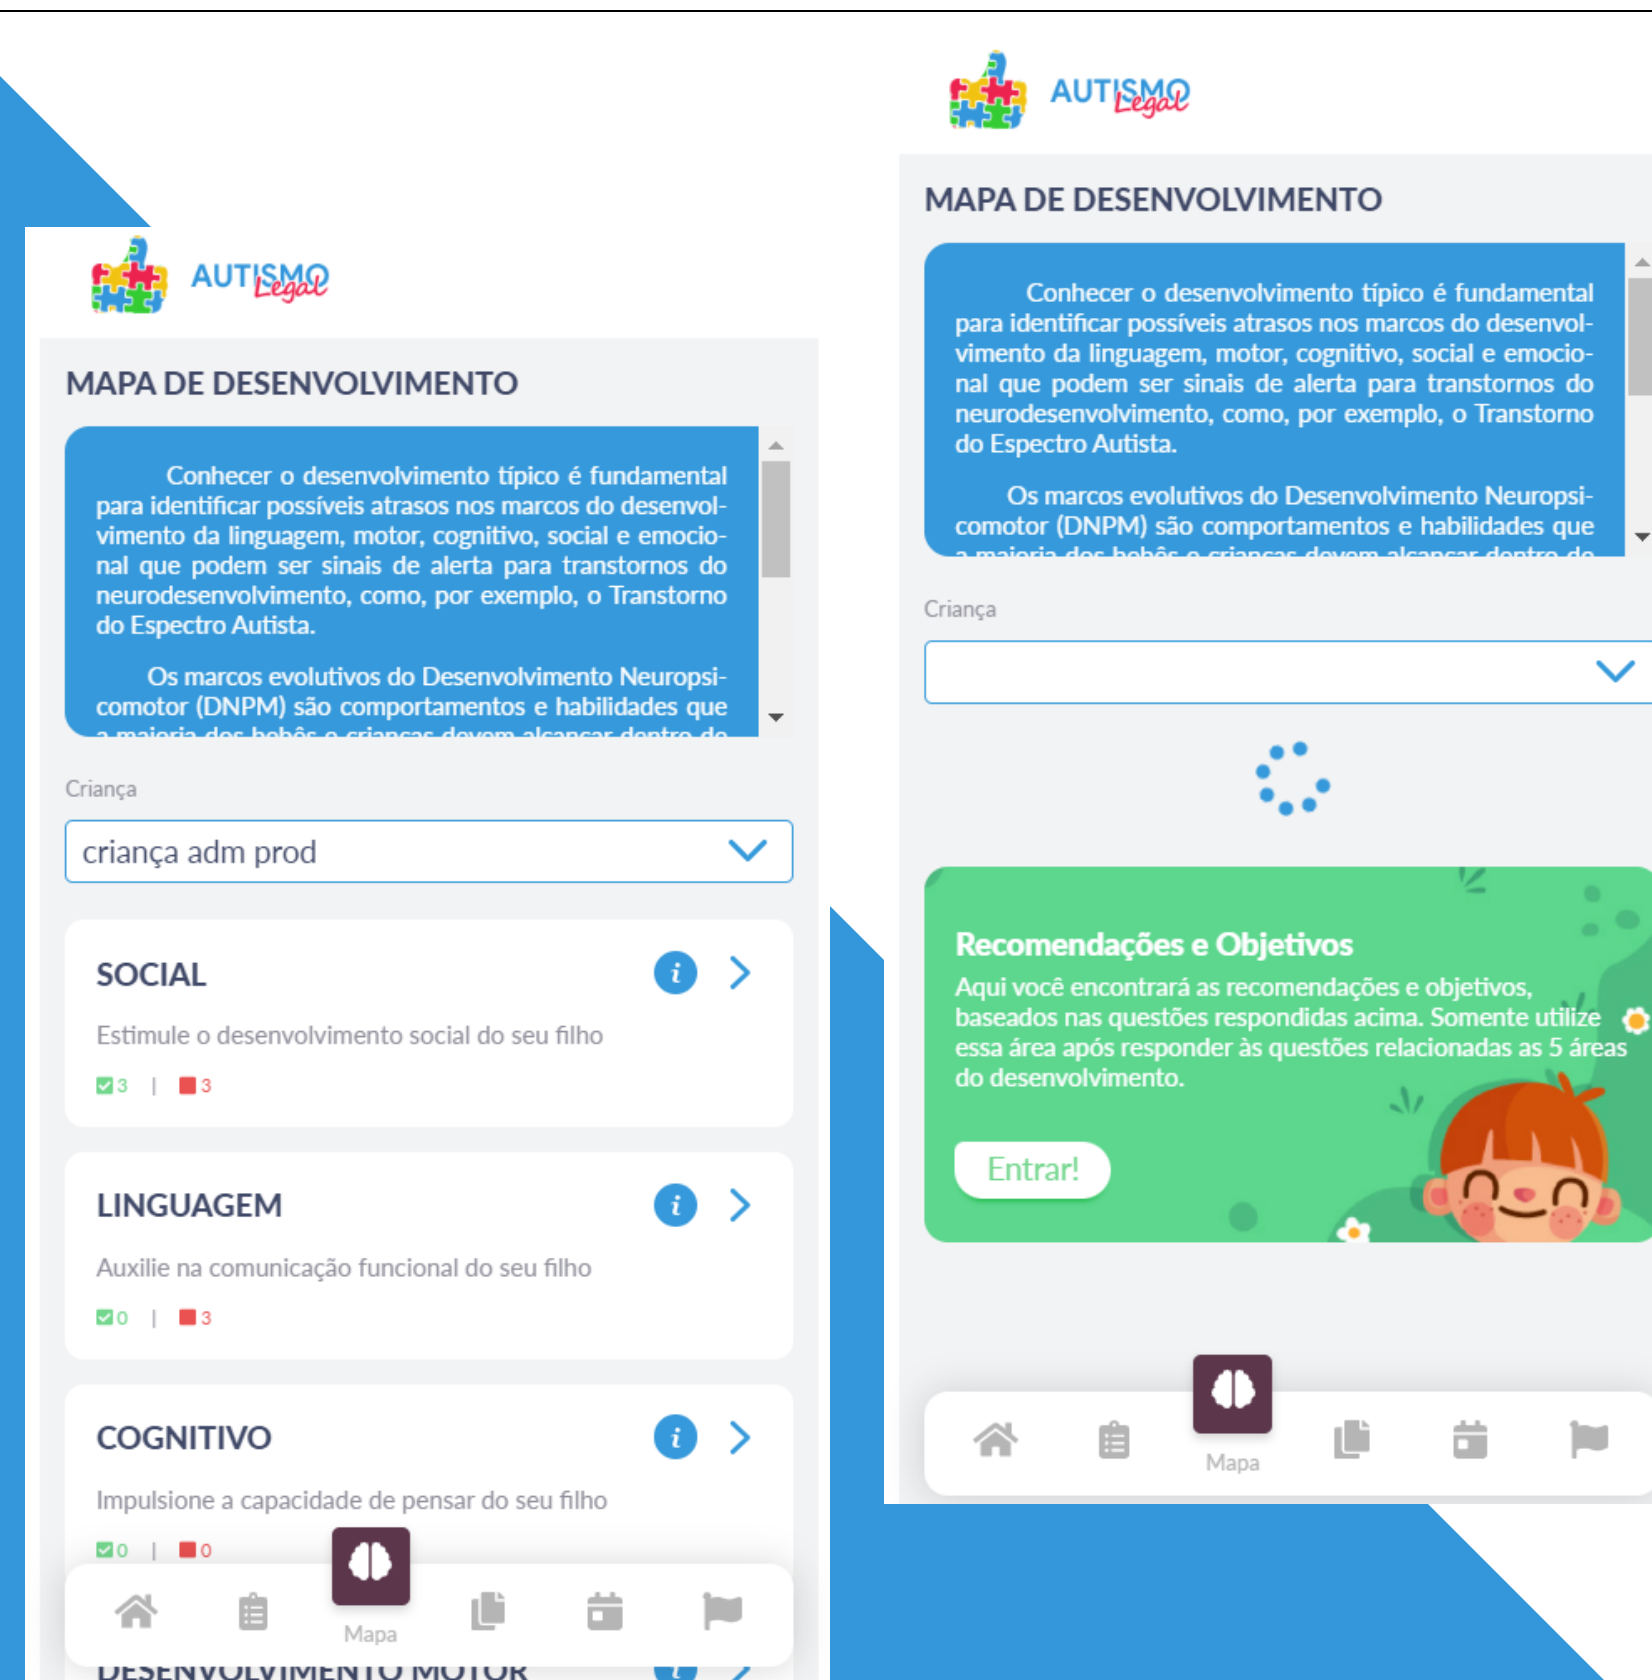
AUTISMO Legal

MAPA DE DESENVOLVIMENTO

Conhecer o desenvolvimento típico é fundamental para identificar possíveis atrasos nos marcos do desenvolvimento da linguagem, motor, cognitivo, social e emocional que podem ser sinais de alerta para transtornos do neurodesenvolvimento, como, por exemplo, o Transtorno do Espectro Autista.

Os marcos evolutivos do Desenvolvimento Neuropsicomotor (DNPM) são comportamentos e habilidades que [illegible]

Criança

criança adm prod

SOCIAL

Estimule o desenvolvimento social do seu filho

3 | 3

LINGUAGEM

Auxilie na comunicação funcional do seu filho

0 | 3

COGNITIVO

Impulsione a capacidade de pensar do seu filho

0 | 0

Mapa

DESENVOLVIMENTO MOTOR

AUTISMO Legal

MAPA DE DESENVOLVIMENTO

Conhecer o desenvolvimento típico é fundamental para identificar possíveis atrasos nos marcos do desenvolvimento da linguagem, motor, cognitivo, social e emocional que podem ser sinais de alerta para transtornos do neurodesenvolvimento, como, por exemplo, o Transtorno do Espectro Autista.

Os marcos evolutivos do Desenvolvimento Neuropsicomotor (DNPM) são comportamentos e habilidades que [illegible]

Criança

Recomendações e Objetivos

Aqui você encontrará as recomendações e objetivos, baseados nas questões respondidas acima. Somente utilize essa área após responder às questões relacionadas as 5 áreas do desenvolvimento.

Entrar!

Mapa